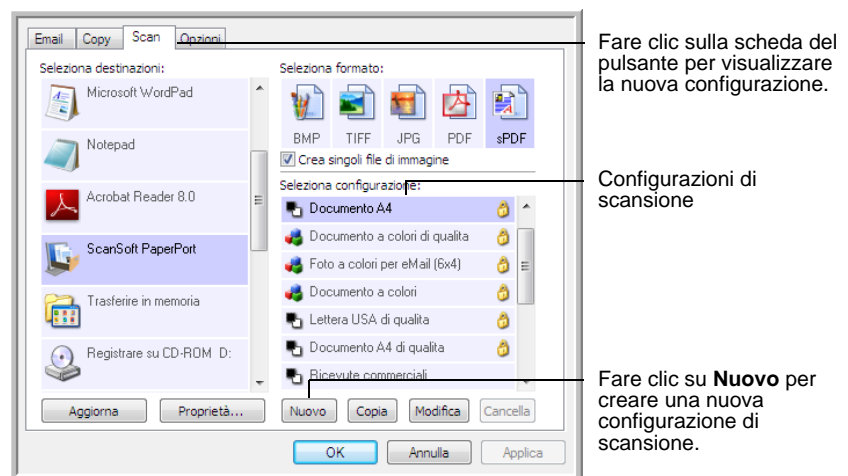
Email | Copy | Scan | Opzioni

Seleziona destinazioni:

Microsoft WordPad

Notepad

Acrobat Reader 8.0

ScanSoft PaperPort

Trasferire in memoria

Registrare su CD-ROM D:

Seleziona formato:

BMP TIFF JPG PDF sPDF

Crea singoli file di immagine

Seleziona configurazione:

Documento A4

Documento a colori di qualita

Foto a colori per eMail (6x4)

Documento a colori

Lettera USA di qualita

Documento A4 di qualita

Ricevute commerciali

Aggiorna | Proprietà... | Nuovo | Copia | Modifica | Cancella

OK | Annulla | Applica

Fare clic sulla scheda del pulsante per visualizzare la nuova configurazione.

Configurazioni di scansione

Fare clic su **Nuovo** per creare una nuova configurazione di scansione.